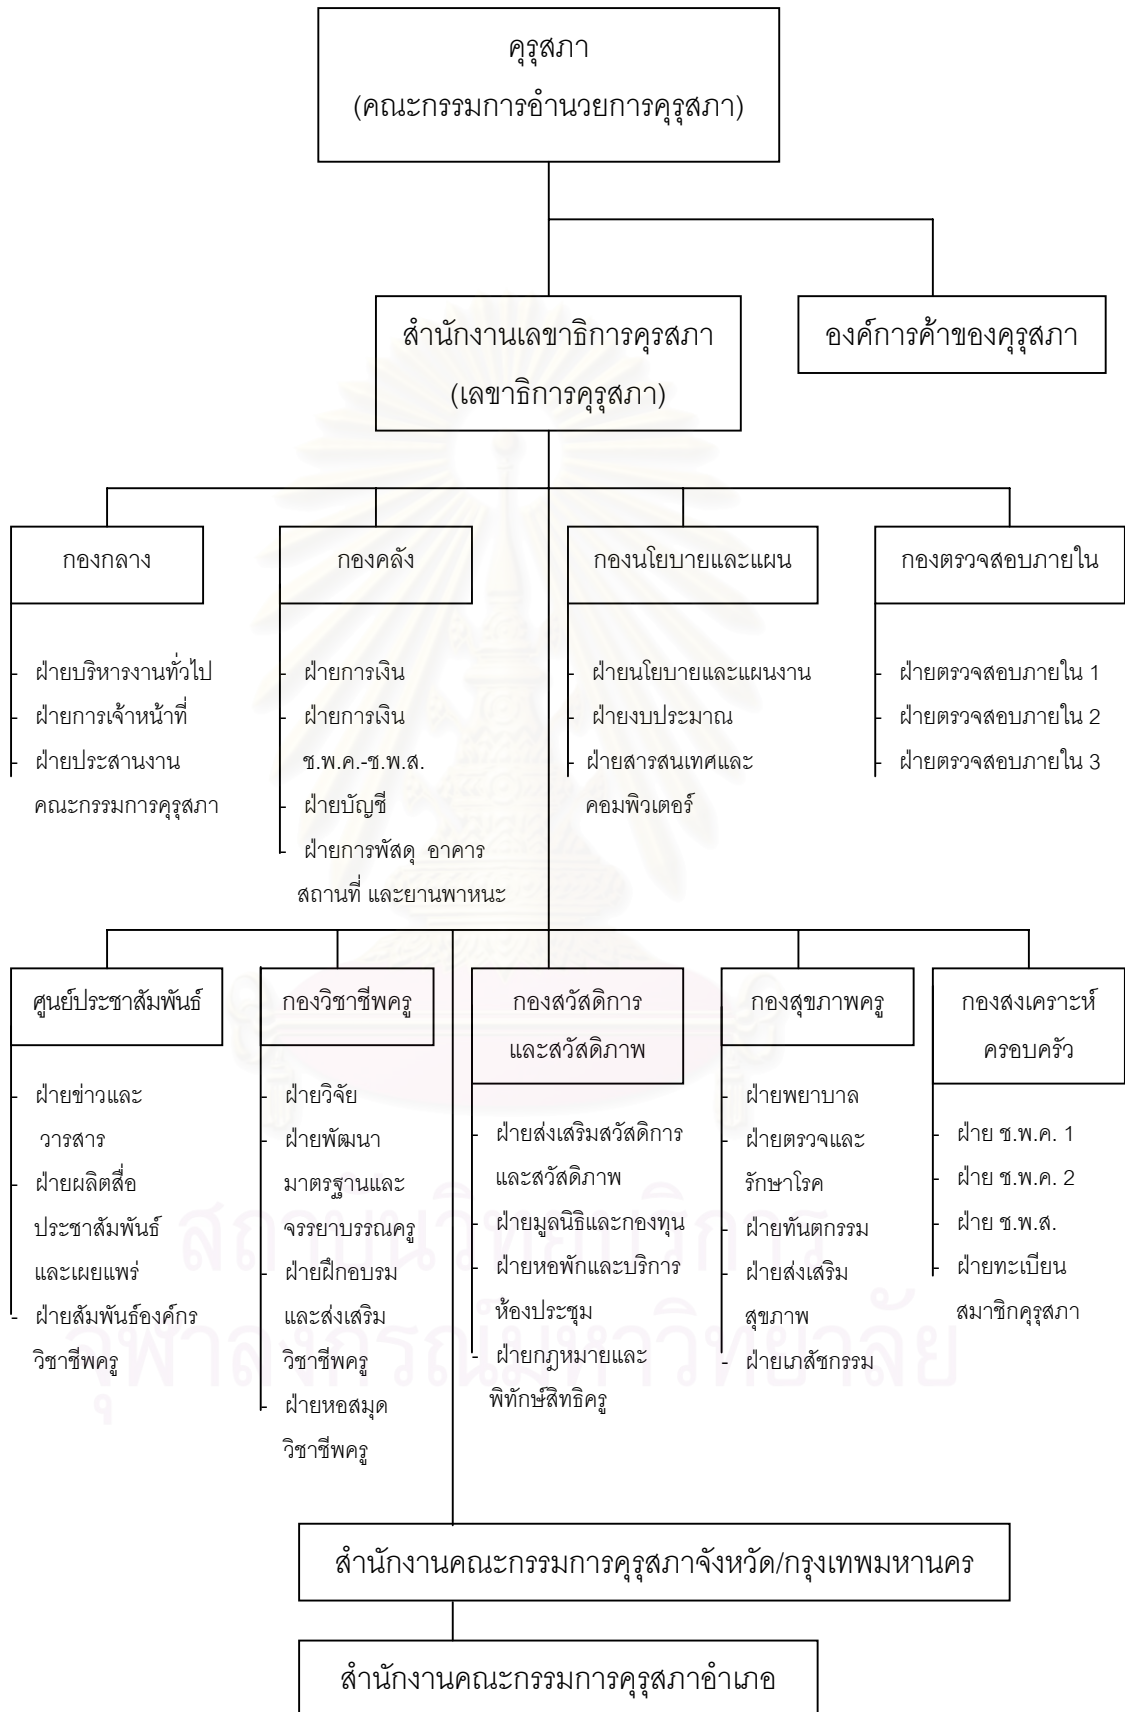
คุรุสภา
(คณะกรรมการอำนวยการคุรุสภา)

สำนักงานเลขาธิการคุรุสภา
(เลขาธิการคุรุสภา)

องค์การค้าของคุรุสภา

กองกลาง
- ฝ่ายบริหารงานทั่วไป
- ฝ่ายการเจ้าหน้าที่
- ฝ่ายประสานงานคณะกรรมการคุรุสภา

กองคลัง
- ฝ่ายการเงิน
- ฝ่ายการเงิน ช.พ.ค.-ช.พ.ส.
- ฝ่ายบัญชี
- ฝ่ายการพัสดุ อาคาร สถานที่ และยานพาหนะ

กองนโยบายและแผน
- ฝ่ายนโยบายและแผนงาน
- ฝ่ายงบประมาณ
- ฝ่ายสารสนเทศและคอมพิวเตอร์

กองตรวจสอบภายใน
- ฝ่ายตรวจสอบภายใน 1
- ฝ่ายตรวจสอบภายใน 2
- ฝ่ายตรวจสอบภายใน 3

ศูนย์ประชาสัมพันธ์
- ฝ่ายข่าวและวารสาร
- ฝ่ายผลิตสื่อประชาสัมพันธ์และเผยแพร่
- ฝ่ายสัมพันธ์องค์กรวิชาชีพครู

กองวิชาชีพครู
- ฝ่ายวิจัย
- ฝ่ายพัฒนามาตรฐานและจรรยาบรรณครู
- ฝ่ายฝึกอบรมและส่งเสริมวิชาชีพครู
- ฝ่ายหอสมุดวิชาชีพครู

กองสวัสดิการและสวัสดิภาพ
- ฝ่ายส่งเสริมสวัสดิการและสวัสดิภาพ
- ฝ่ายมูลนิธิและกองทุน
- ฝ่ายหอพักและบริการห้องประชุม
- ฝ่ายกฎหมายและพิทักษ์สิทธิครู

กองสุขภาพครู
- ฝ่ายพยาบาล
- ฝ่ายตรวจและรักษาโรค
- ฝ่ายทันตกรรม
- ฝ่ายส่งเสริมสุขภาพ
- ฝ่ายเภสัชกรรม

กองสงเคราะห์ครอบครัว
- ฝ่าย ช.พ.ค. 1
- ฝ่าย ช.พ.ค. 2
- ฝ่าย ช.พ.ส.
- ฝ่ายทะเบียนสมาชิกคุรุสภา

สำนักงานคณะกรรมการคุรุสภาจังหวัด/กรุงเทพมหานคร

สำนักงานคณะกรรมการคุรุสภาอำเภอ